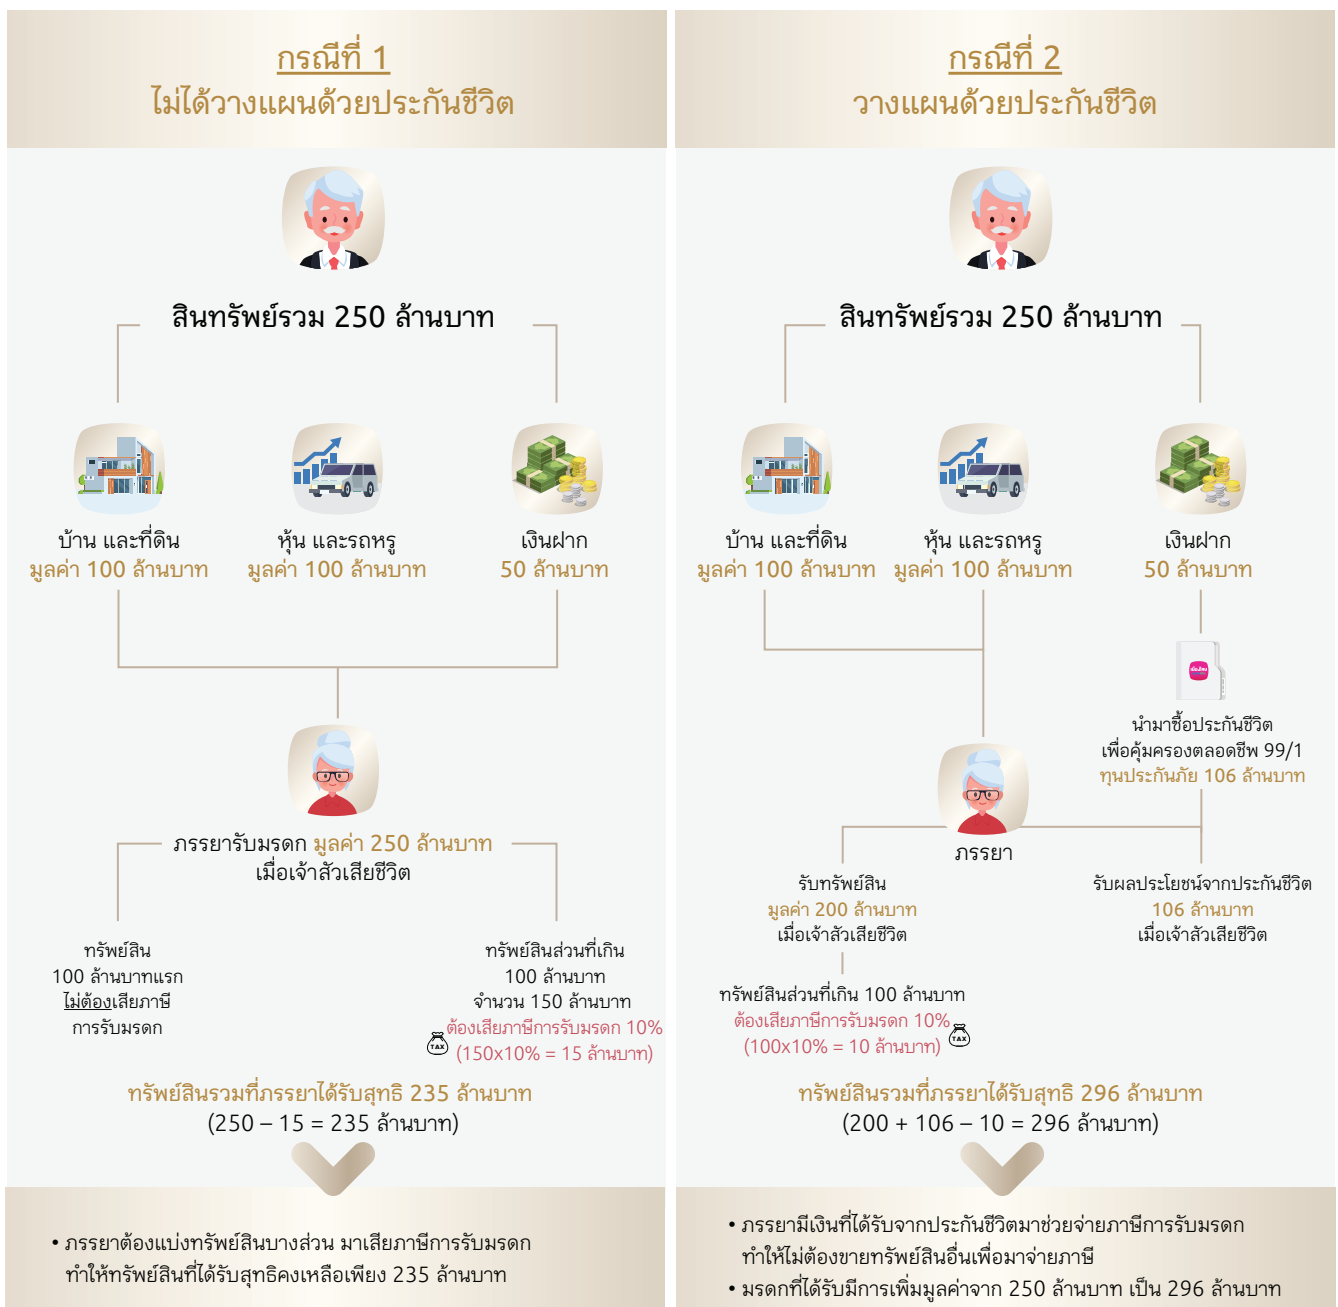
กรณีที่ 1
ไม่ได้วางแผนด้วยประกันชีวิต

สินทรัพย์รวม 250 ล้านบาท

บ้าน และที่ดิน
มูลค่า 100 ล้านบาท

หุ้น และรถหรู
มูลค่า 100 ล้านบาท

เงินฝาก
50 ล้านบาท

ภรรยารับมรดก มูลค่า 250 ล้านบาท
เมื่อเจ้าสัวเสียชีวิต

ทรัพย์สิน
100 ล้านบาทแรก
ไม่ต้องเสียภาษี
การรับมรดก

ทรัพย์สินส่วนที่เกิน
100 ล้านบาท
จำนวน 150 ล้านบาท
ต้องเสียภาษีการรับมรดก 10%
(150x10% = 15 ล้านบาท)

TAX

ทรัพย์สินรวมที่ภรรยาได้รับสุทธิ 235 ล้านบาท
(250 – 15 = 235 ล้านบาท)

• ภรรยาต้องแบ่งทรัพย์สินบางส่วน มาเสียภาษีการรับมรดก ทำให้ทรัพย์สินที่ได้รับสุทธิคงเหลือเพียง 235 ล้านบาท

กรณีที่ 2
วางแผนด้วยประกันชีวิต

สินทรัพย์รวม 250 ล้านบาท

บ้าน และที่ดิน
มูลค่า 100 ล้านบาท

หุ้น และรถหรู
มูลค่า 100 ล้านบาท

เงินฝาก
50 ล้านบาท

นำมาซื้อประกันชีวิต
เพื่อคุ้มครองตลอดชีพ 99/1
ทุนประกันภัย 106 ล้านบาท

ภรรยา

รับทรัพย์สิน
มูลค่า 200 ล้านบาท
เมื่อเจ้าสัวเสียชีวิต

รับผลประโยชน์จากประกันชีวิต
106 ล้านบาท
เมื่อเจ้าสัวเสียชีวิต

ทรัพย์สินส่วนที่เกิน 100 ล้านบาท
ต้องเสียภาษีการรับมรดก 10%
(100x10% = 10 ล้านบาท)

TAX

ทรัพย์สินรวมที่ภรรยาได้รับสุทธิ 296 ล้านบาท
(200 + 106 – 10 = 296 ล้านบาท)

• ภรรยามีเงินที่ได้รับจากประกันชีวิตมาช่วยจ่ายภาษีการรับมรดก ทำให้ไม่ต้องขายทรัพย์สินอื่นเพื่อมาจ่ายภาษี
• มรดกที่ได้รับมีการเพิ่มมูลค่าจาก 250 ล้านบาท เป็น 296 ล้านบาท